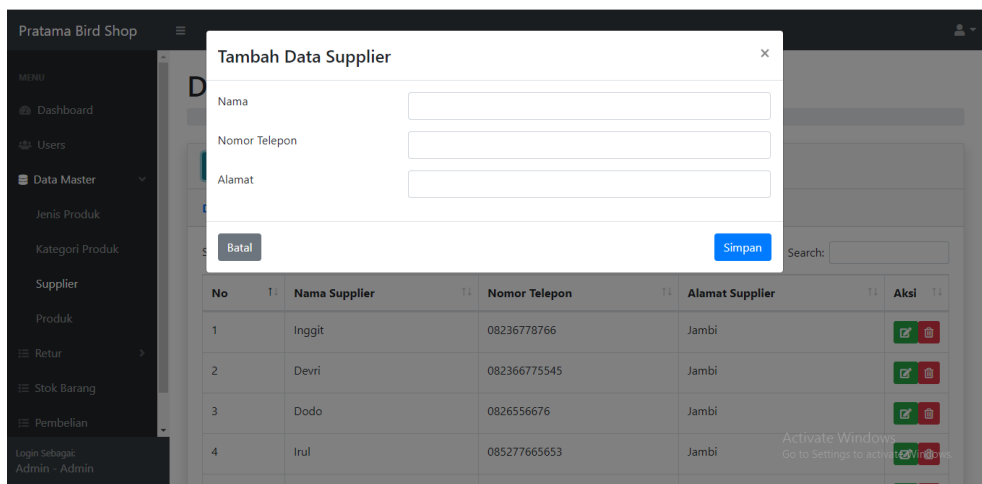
Pratama Bird Shop

MENU
Dashboard
Users
Data Master
Jenis Produk
Kategori Produk
Supplier
Produk
Retur
Stok Barang
Pembelian
Login Sebagai:
Admin - Admin

Tambah Data Supplier ×

Nama
Nomor Telepon
Alamat

Batal Simpan

Search:

| No | Nama Supplier | Nomor Telepon | Alamat Supplier | Aksi |
|---|---|---|---|---|
| 1 | Inggit | 08236778766 | Jambi | |
| 2 | Devri | 082366775545 | Jambi | |
| 3 | Dodo | 0826556676 | Jambi | |
| 4 | Irul | 085277665653 | Jambi | |

Activate Windows
Go to Settings to activate Windows.